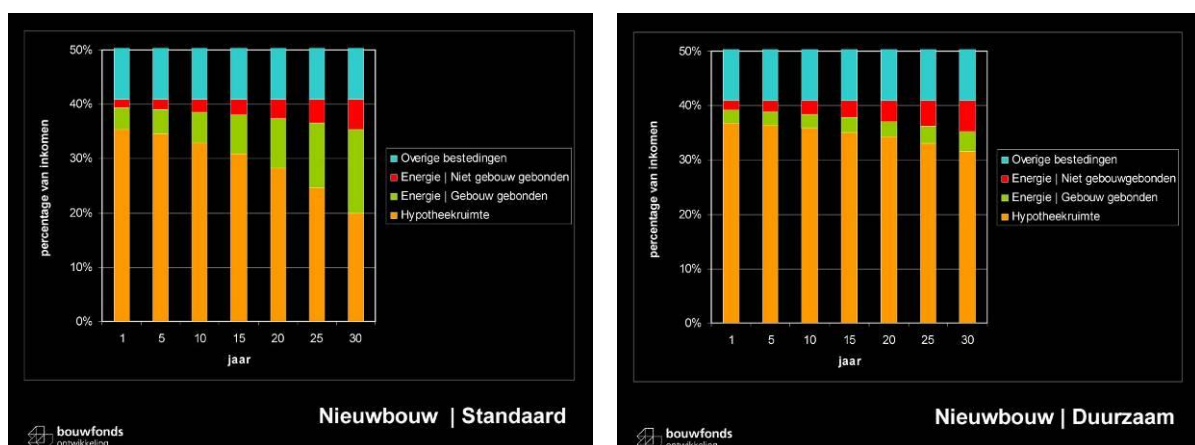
50%
40%
30%
20%
10%
0%
percentage van inkomen
1 5 10 15 20 25 30
jaar

Overige bestedingen
Energie | Niet gebouw gebonden
Energie | Gebouw gebonden
Hypotheekruimte

bouwfonds
ontwikkeling

Nieuwbouw | Standaard

50%
40%
30%
20%
10%
0%
percentage van inkomen
1 5 10 15 20 25 30
jaar

Overige bestedingen
Energie | Niet gebouwgebonden
Energie | Gebouw gebonden
Hypotheekruimte

bouwfonds
ontwikkeling

Nieuwbouw | Duurzaam